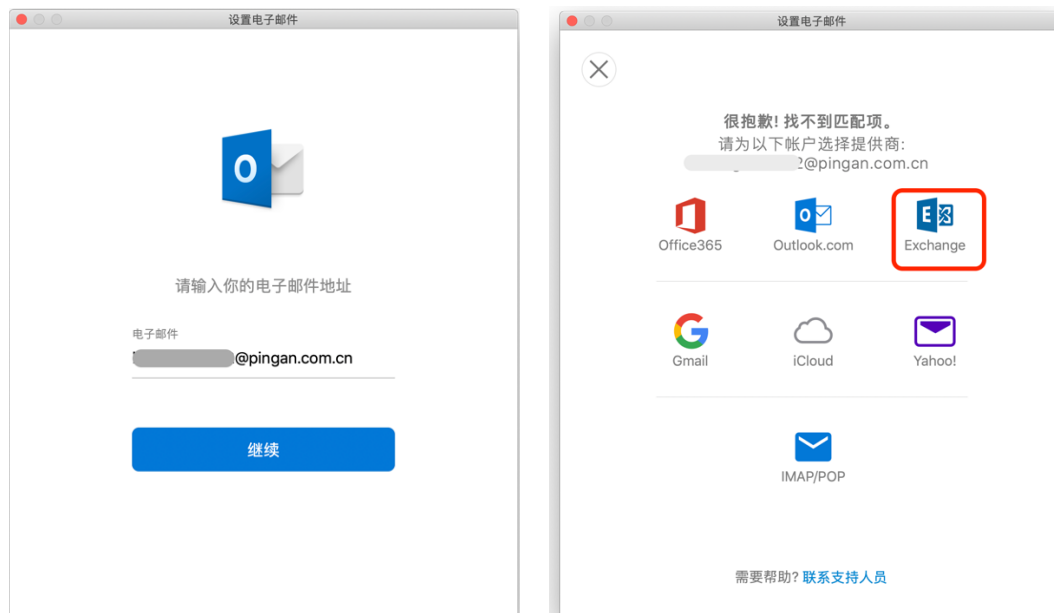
设置电子邮件

请输入你的电子邮件地址

电子邮件
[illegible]@pingan.com.cn

继续

设置电子邮件

很抱歉! 找不到匹配项。
请为以下帐户选择提供商:
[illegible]2@pingan.com.cn

Office365
Outlook.com
Exchange

Gmail
iCloud
Yahoo!

IMAP/POP

需要帮助? 联系支持人员